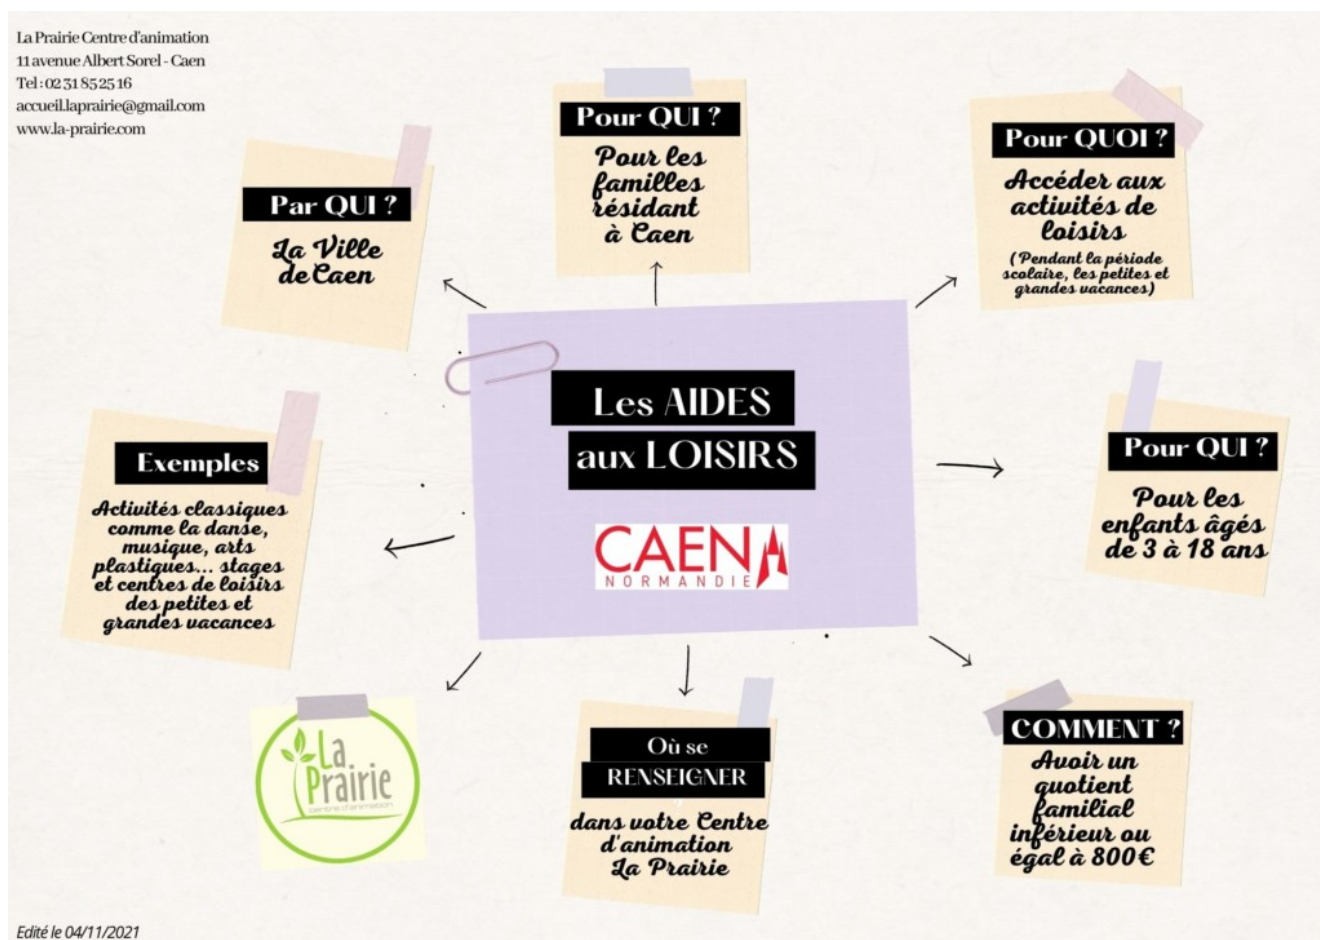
La Prairie Centre d'animation
11 avenue Albert Sorel - Caen
Tel : 02 31 85 25 16
accueil.laprairie@gmail.com
www.la-prairie.com

Pour QUI ?
Pour les familles résidant à Caen

Pour QUOI ?
Accéder aux activités de loisirs
( Pendant la période scolaire, les petites et grandes vacances)

Par QUI ?
La Ville de Caen

Les AIDES aux LOISIRS

CAEN
NORMANDIE

Exemples
Activités classiques comme la danse, musique, arts plastiques... stages et centres de loisirs des petites et grandes vacances

Pour QUI ?
Pour les enfants âgés de 3 à 18 ans

La Prairie
centre d'animation

Où se RENSEIGNER ?
dans votre Centre d'animation La Prairie

COMMENT ?
Avoir un quotient familial inférieur ou égal à 800€

Edité le 04/11/2021